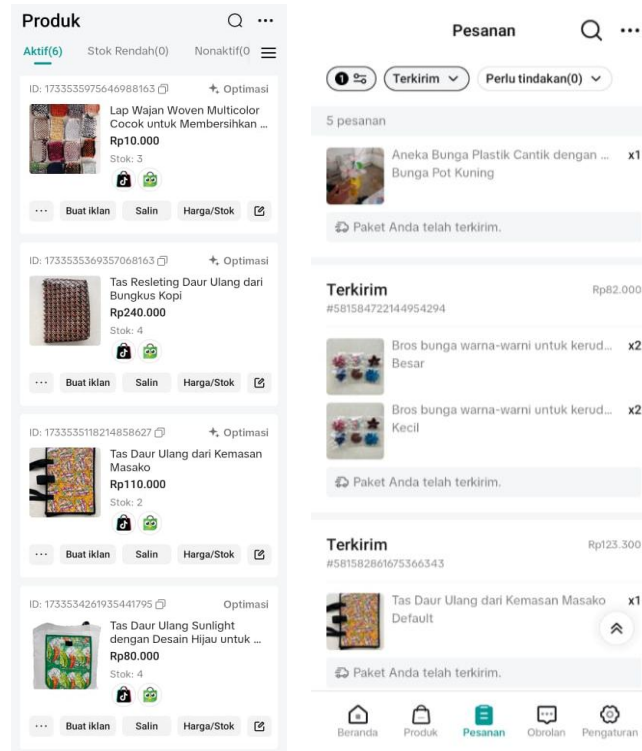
Produk

Aktif(6) Stok Rendah(0) Nonaktif(0

ID: 1733535975646988163 Optimasi
Lap Wajan Woven Multicolor Cocok untuk Membersihkan ...
Rp10.000
Stok: 3
··· Buat iklan Salin Harga/Stok

ID: 1733535369357068163 Optimasi
Tas Resleting Daur Ulang dari Bungkus Kopi
Rp240.000
Stok: 4
··· Buat iklan Salin Harga/Stok

ID: 1733535118214858627 Optimasi
Tas Daur Ulang dari Kemasan Masako
Rp110.000
Stok: 2
··· Buat iklan Salin Harga/Stok

ID: 1733534261935441795 Optimasi
Tas Daur Ulang Sunlight dengan Desain Hijau untuk ...
Rp80.000
Stok: 4
··· Buat iklan Salin Harga/Stok

Pesanan

1 Terkirim Perlu tindakan(0)

5 pesanan

Aneka Bunga Plastik Cantik dengan ... x1
Bunga Pot Kuning

Paket Anda telah terkirim.

Terkirim Rp82.000
#581584722144954294

Bros bunga warna-warni untuk kerud... x2
Besar

Bros bunga warna-warni untuk kerud... x2
Kecil

Paket Anda telah terkirim.

Terkirim Rp123.300
#581582861675366343

Tas Daur Ulang dari Kemasan Masako x1
Default

Paket Anda telah terkirim.

Beranda Produk Pesanan Obrolan Pengaturan